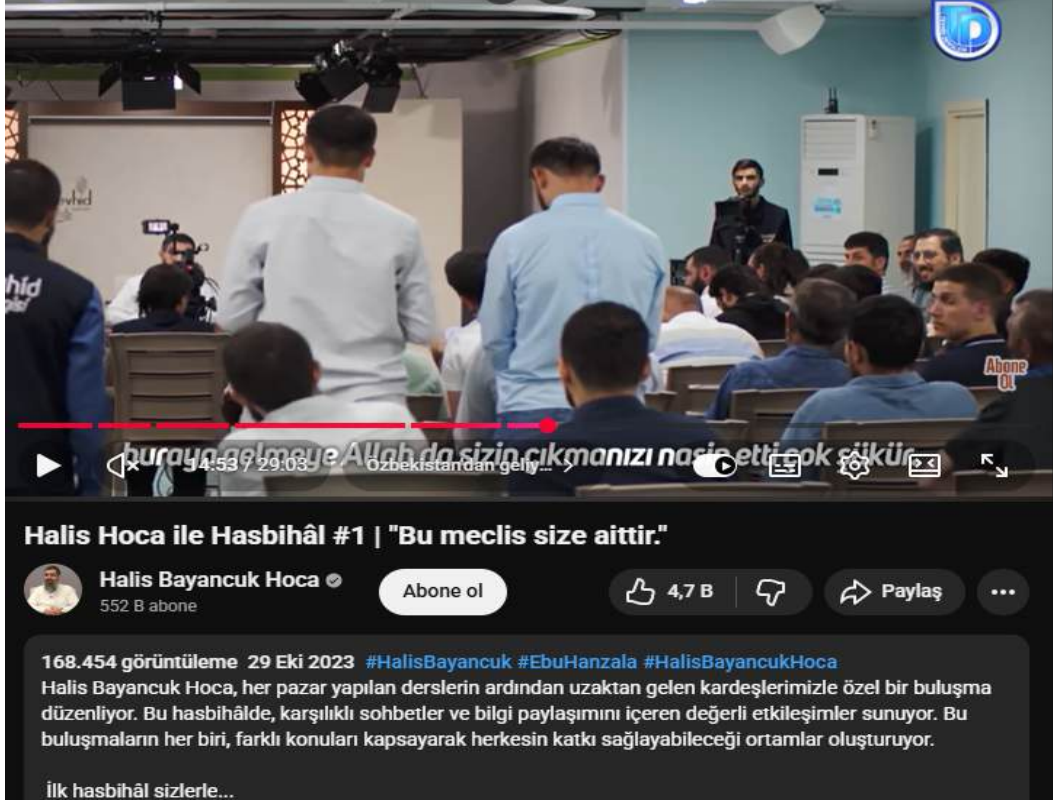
hid

hid

Abone Ol

buraya gelmeye Allah da sizin çıkmanızı nasip etti çok şükür

14:53 / 29:03 • Özbekistan'dan geliy... >

Halis Hoca ile Hasbihâl #1 | "Bu meclis size aittir."

Halis Bayancuk Hoca
552 B abone

Abone ol

4,7 B

Paylaş

...

168.454 görüntüleme 29 Eki 2023 #HalisBayancuk #EbuHanzala #HalisBayancukHoca
Halis Bayancuk Hoca, her pazar yapılan derslerin ardından uzaktan gelen kardeşlerimizle özel bir buluşma düzenliyor. Bu hasbihâlde, karşılıklı sohbetler ve bilgi paylaşımını içeren değerli etkileşimler sunuyor. Bu buluşmaların her biri, farklı konuları kapsayarak herkesin katkı sağlayabileceği ortamlar oluşturuyor.

İlk hasbihâl sizlerle...